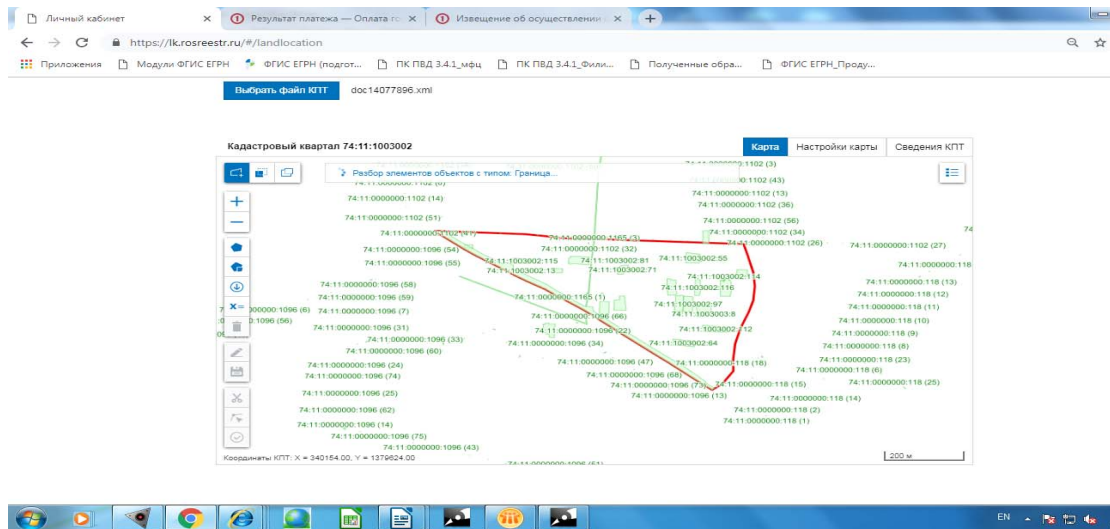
Личный кабинет ×
Результат платежа — Оплата го ×
Извещение об осуществлении ×

https://lk.rosreestr.ru/#/landlocation

Приложения
Модули ФГИС ЕГРН
ФГИС ЕГРН (подгот...
ПК ПВД 3.4.1_мфц
ПК ПВД 3.4.1_Фили...
Полученные обра...
ФГИС ЕГРН_Проду...

Выбрать файл КПТ
doc14077896.xml

Кадастровый квартал 74:11:1003002
Карта
Настройки карты
Сведения КПТ

Разбор элементов объектов с типом: Граница...

74:11:0000000:1102 (3)
74:11:0000000:1102 (6)
74:11:0000000:1102 (43)
74:11:0000000:1102 (14)
74:11:0000000:1102 (13)
74:11:0000000:1102 (36)
74:11:0000000:1102 (51)
74:11:0000000:1102 (56)
74:11:0000000:1102 (47)
74:11:0000000:1165 (3)
74:11:0000000:1102 (34)
74:11:0000000:1102 (26)
74:11:0000000:1102 (27)
74:11:0000000:1096 (54)
74:11:0000000:1102 (32)
74:11:0000000:1096 (55)
74:11:1003002:115
74:11:1003002:81
74:11:1003002:55
74:11:1003002:13
74:11:1003002:71
74:11:0000000:118
74:11:1003002:114
74:11:0000000:1096 (58)
74:11:0000000:118 (13)
74:11:1003002:116
74:11:0000000:118 (12)
74:11:0000000:1096 (59)
74:11:0000000:1165 (1)
74:11:0000000:118 (11)
:0000000:1096 (6)
74:11:0000000:1096 (7)
74:11:1003002:97
:1096 (56)
74:11:0000000:1096 (66)
74:11:1003003:8
74:11:0000000:118 (10)
74:11:0000000:1096 (31)
74:11:0000000:1096 (22)
74:11:1003002:112
74:11:0000000:118 (9)
74:11:0000000:1096 (33)
74:11:0000000:1096 (34)
74:11:1003002:64
74:11:0000000:118 (8)
74:11:0000000:1096 (60)
74:11:0000000:118 (23)
74:11:0000000:1096 (24)
74:11:0000000:1096 (47)
74:11:0000000:118 (18)
74:11:0000000:118 (6)
74:11:0000000:1096 (74)
74:11:0000000:1096 (68)
74:11:0000000:118 (25)
74:11:0000000:1096 (73)
74:11:0000000:118 (15)
74:11:0000000:1096 (25)
74:11:0000000:1096 (13)
74:11:0000000:118 (14)
74:11:0000000:1096 (62)
74:11:0000000:118 (2)
74:11:0000000:1096 (14)
74:11:0000000:118 (1)
74:11:0000000:1096 (75)
74:11:0000000:1096 (43)
74:11:0000000:1096 (51)

Координаты КПТ: X = 340154.00, Y = 1379624.00
200 м

EN